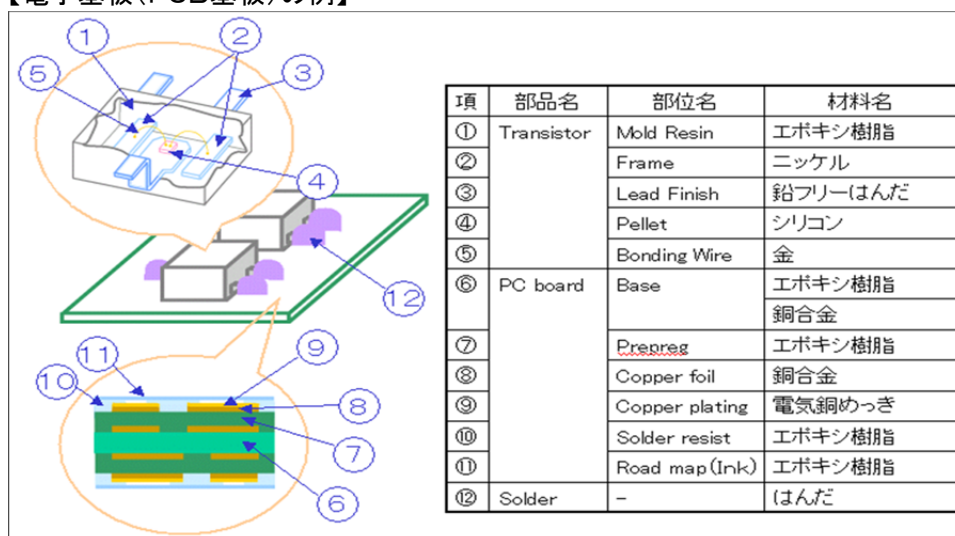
【電子基板(PCB基板)の例】

1
2
3
5
4
12
11
9
10
8
7
6

| 項 | 部品名 | 部位名 | 材料名 |
|---|---|---|---|
| ① | Transistor | Mold Resin | エポキシ樹脂 |
| ② | | Frame | ニッケル |
| ③ | | Lead Finish | 鉛フリーはんだ |
| ④ | | Pellet | シリコン |
| ⑤ | | Bonding Wire | 金 |
| ⑥ | PC board | Base | エポキシ樹脂 |
| | | | 銅合金 |
| ⑦ | | Prepreg | エポキシ樹脂 |
| ⑧ | | Copper foil | 銅合金 |
| ⑨ | | Copper plating | 電気銅めっき |
| ⑩ | | Solder resist | エポキシ樹脂 |
| ⑪ | | Road map(Ink) | エポキシ樹脂 |
| ⑫ | Solder | – | はんだ |